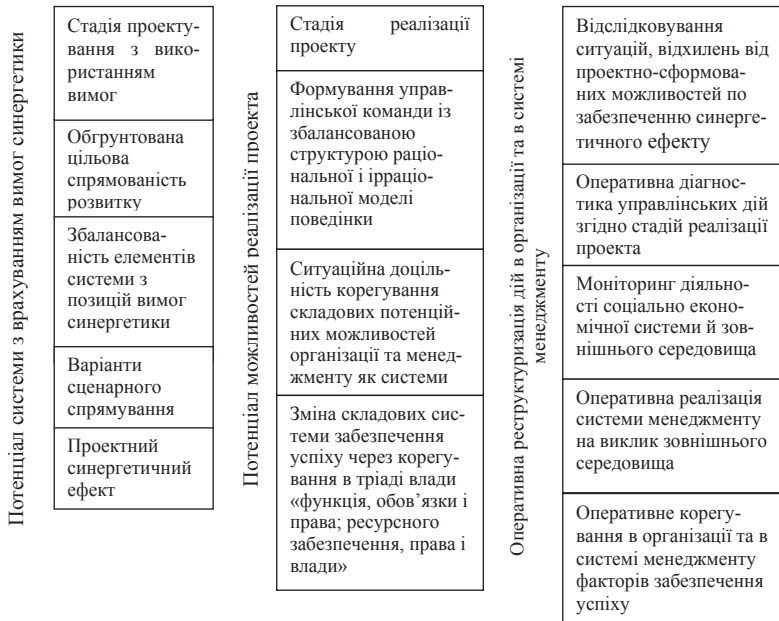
Потенціал системи з врахуванням вимог синергетики

Стадія проектування з використанням вимог

Обгрунтована цільова спрямованість розвитку

Збалансованість елементів системи з позицій вимог синергетики

Варіанти сценарного спрямування

Проектний синергетичний ефект

Потенціал можливостей реалізації проекта

Стадія реалізації проекту

Формування управлінської команди із збалансованою структурою раціональної і ірраціональної моделі поведінки

Ситуаційна доцільність корегування складових потенційних можливостей організації та менеджменту як системи

Зміна складових системи забезпечення успіху через корегування в тріаді влади «функція, обов'язки і права; ресурсного забезпечення, права і влади»

Оперативна реструктуризація дій в організації та в системі менеджменту

Відслідковування ситуацій, відхилень від проектно-сформованих можливостей по забезпеченню синергетичного ефекту

Оперативна діагностика управлінських дій згідно стадій реалізації проекта

Моніторинг діяльності соціально економічної системи й зовнішнього середовища

Оперативна реалізація системи менеджменту на виклик зовнішнього середовища

Оперативне корегування в організації та в системі менеджменту факторів забезпечення успіху